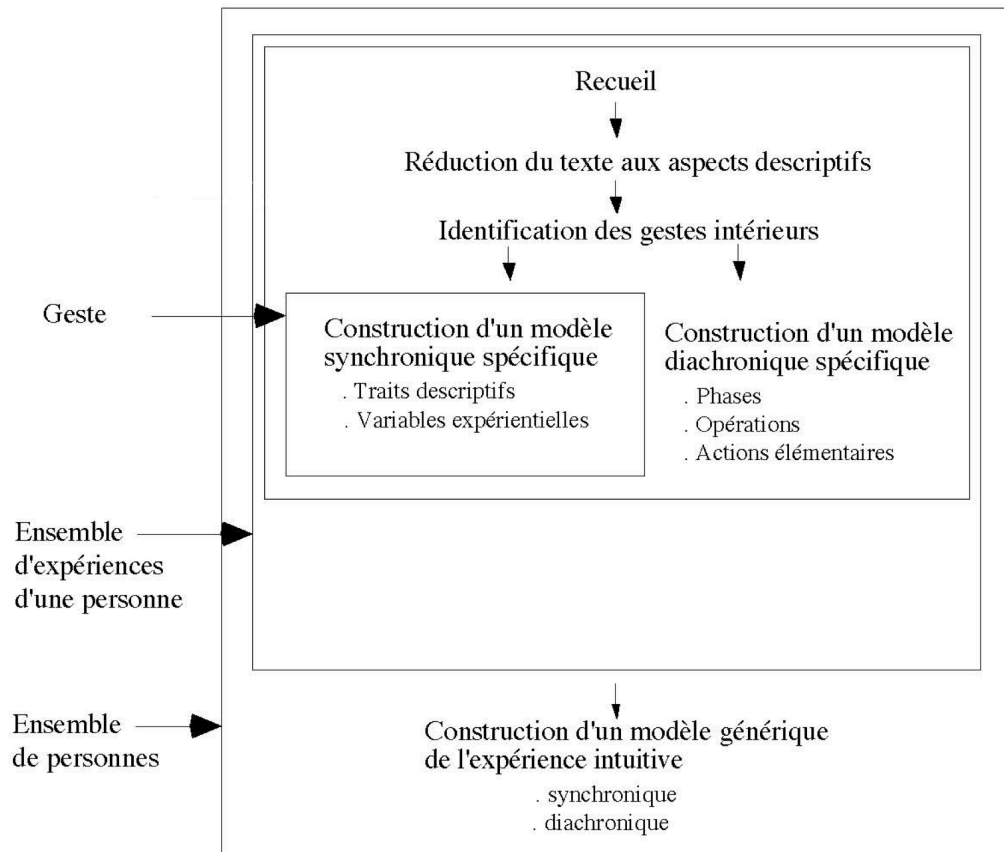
Recueil

Réduction du texte aux aspects descriptifs

Identification des gestes intérieurs

Geste

Construction d'un modèle synchronique spécifique
. Traits descriptifs
. Variables expérientielles

Construction d'un modèle diachronique spécifique
. Phases
. Opérations
. Actions élémentaires

Ensemble d'expériences d'une personne

Ensemble de personnes

Construction d'un modèle générique de l'expérience intuitive
. synchronique
. diachronique